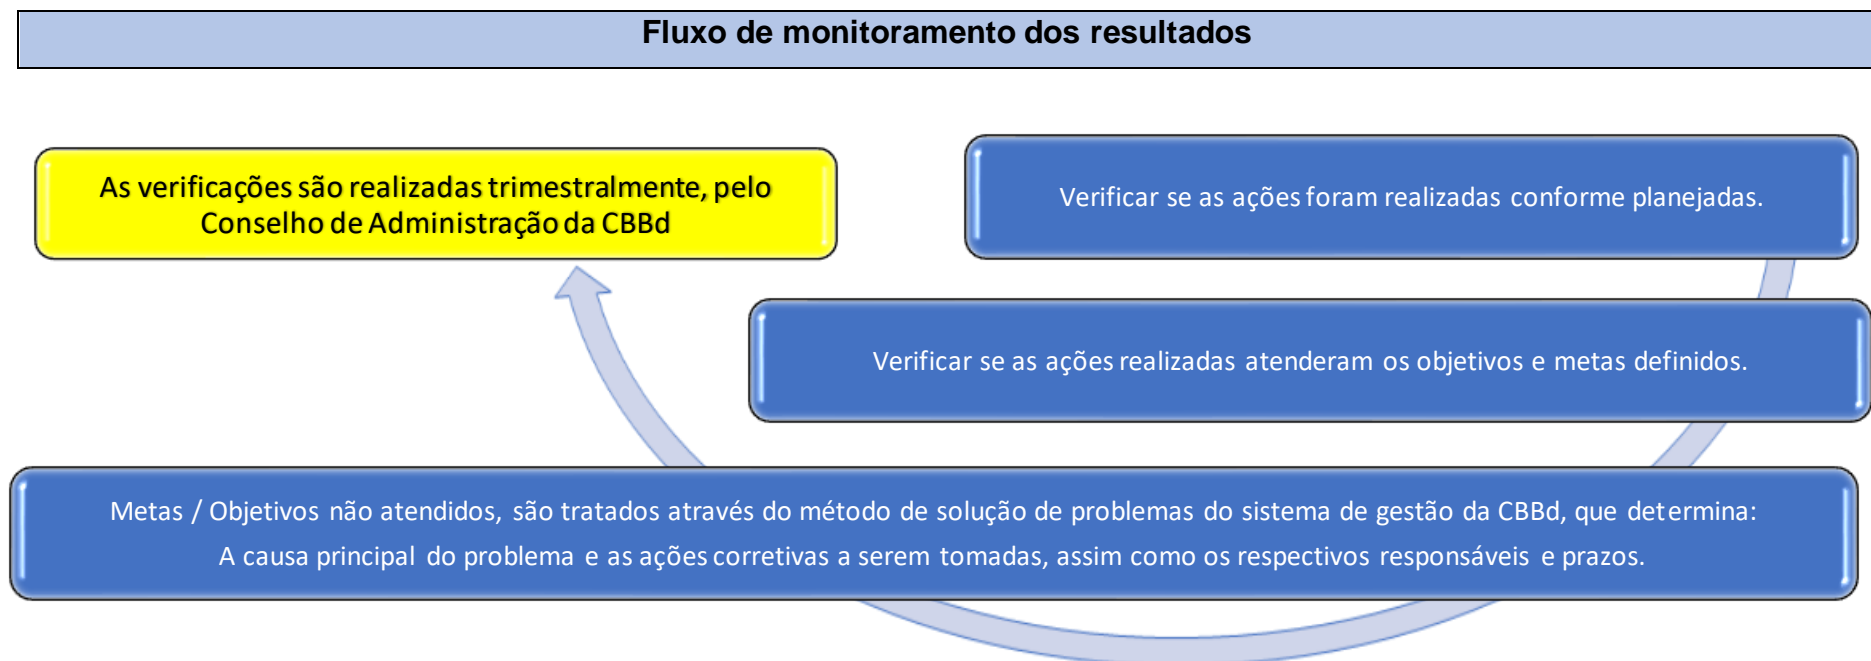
Fluxo de monitoramento dos resultados

As verificações são realizadas trimestralmente, pelo Conselho de Administração da CBBd

Verificar se as ações foram realizadas conforme planejadas.

Verificar se as ações realizadas atenderam os objetivos e metas definidos.

Metas / Objetivos não atendidos, são tratados através do método de solução de problemas do sistema de gestão da CBBd, que determina:
A causa principal do problema e as ações corretivas a serem tomadas, assim como os respectivos responsáveis e prazos.